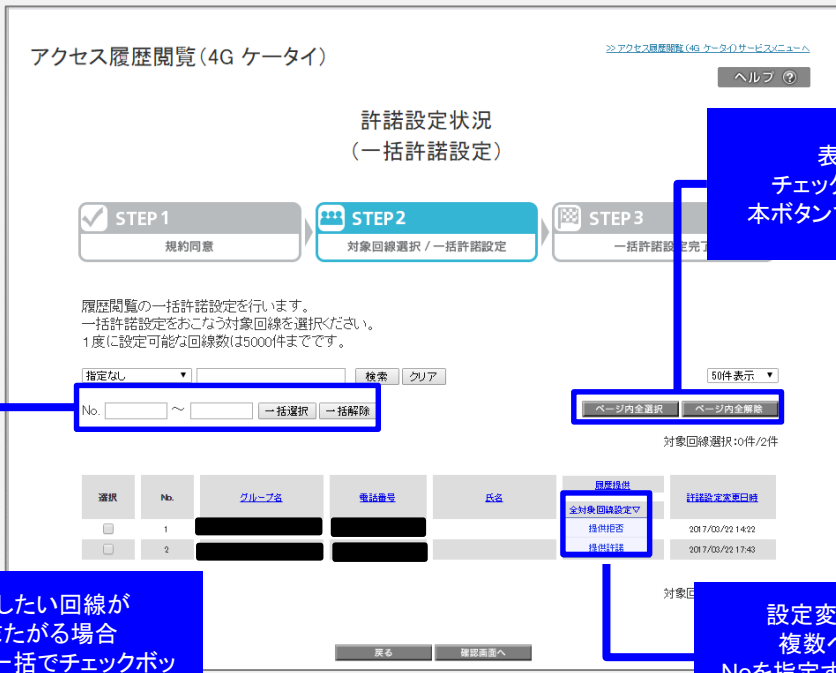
アクセス履歴閲覧（4G ケータイ）

>>アクセス履歴閲覧（4G ケータイ）サービスメニューへ

ヘルプ ?

許諾設定状況
（一括許諾設定）

表
チェック
本ボタン

STEP 1
規約同意

STEP 2
対象回線選択 / 一括許諾設定

STEP 3
一括許諾設定完了

履歴閲覧の一括許諾設定を行います。
一括許諾設定をおこなう対象回線を選択ください。
1度に設定可能な回線数は5000件までです。

指定なし ▼ 検索 クリア

50件表示 ▼

No. 〜 一括選択 一括解除

ページ内全選択 ページ内全解除

対象回線選択：0件/2件

| 選択 | No. | グループ名 | 電話番号 | 氏名 | 履歴提供 全対象回線設定▽ 提供拒否 提供許諾 | 許諾設定変更日時 |
|---|---|---|---|---|---|---|
| ☐ | 1 | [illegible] | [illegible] | | | 2017/03/22 14:22 |
| ☐ | 2 | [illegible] | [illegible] | | | 2017/03/22 17:43 |

対象回

したい回線が
たがる場合
一括でチェックボッ

設定変
複数
Noを指定す

戻る 確認画面へ